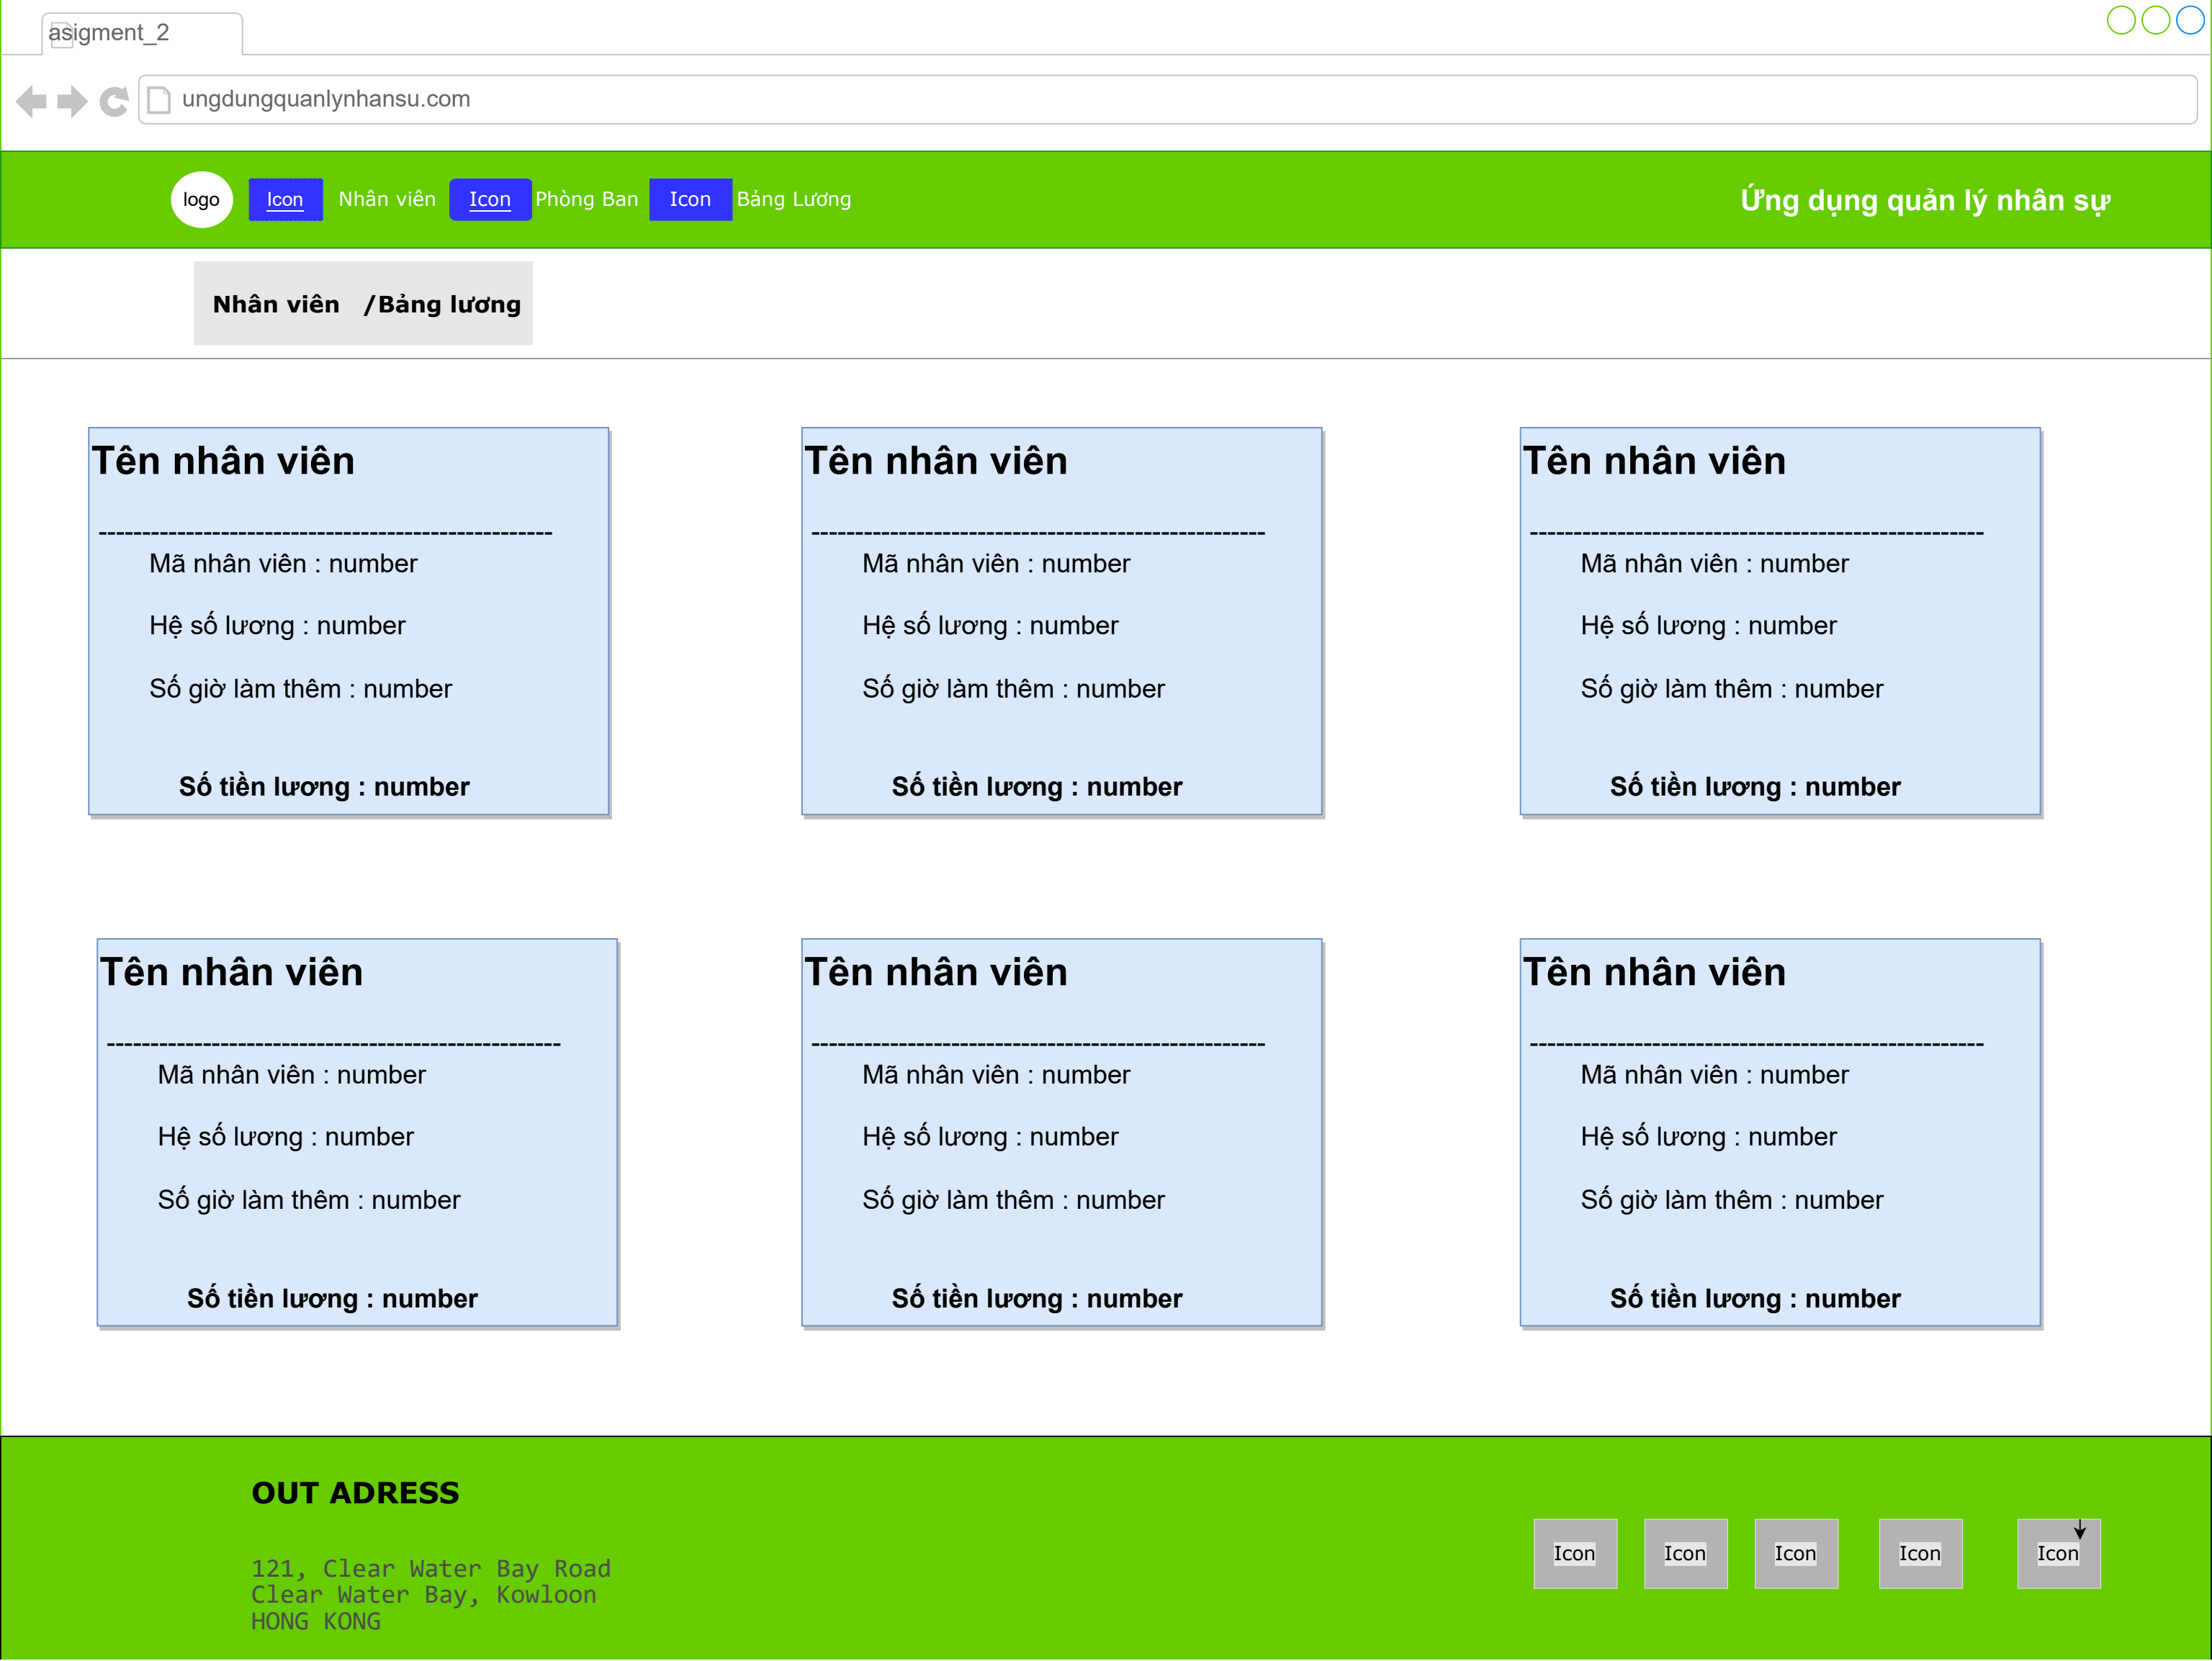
asigment_2

ungdungquanlynhansu.com

logo Icon Nhân viên Icon Phòng Ban Icon Bảng Lương

Ứng dụng quản lý nhân sự

Nhân viên /Bảng lương

Tên nhân viên
-----------------------------------------------------
Mã nhân viên : number
Hệ số lương : number
Số giờ làm thêm : number
Số tiền lương : number

Tên nhân viên
-----------------------------------------------------
Mã nhân viên : number
Hệ số lương : number
Số giờ làm thêm : number
Số tiền lương : number

Tên nhân viên
-----------------------------------------------------
Mã nhân viên : number
Hệ số lương : number
Số giờ làm thêm : number
Số tiền lương : number

Tên nhân viên
-----------------------------------------------------
Mã nhân viên : number
Hệ số lương : number
Số giờ làm thêm : number
Số tiền lương : number

Tên nhân viên
-----------------------------------------------------
Mã nhân viên : number
Hệ số lương : number
Số giờ làm thêm : number
Số tiền lương : number

Tên nhân viên
-----------------------------------------------------
Mã nhân viên : number
Hệ số lương : number
Số giờ làm thêm : number
Số tiền lương : number

OUT ADRESS

121, Clear Water Bay Road
Clear Water Bay, Kowloon
HONG KONG

Icon Icon Icon Icon Icon